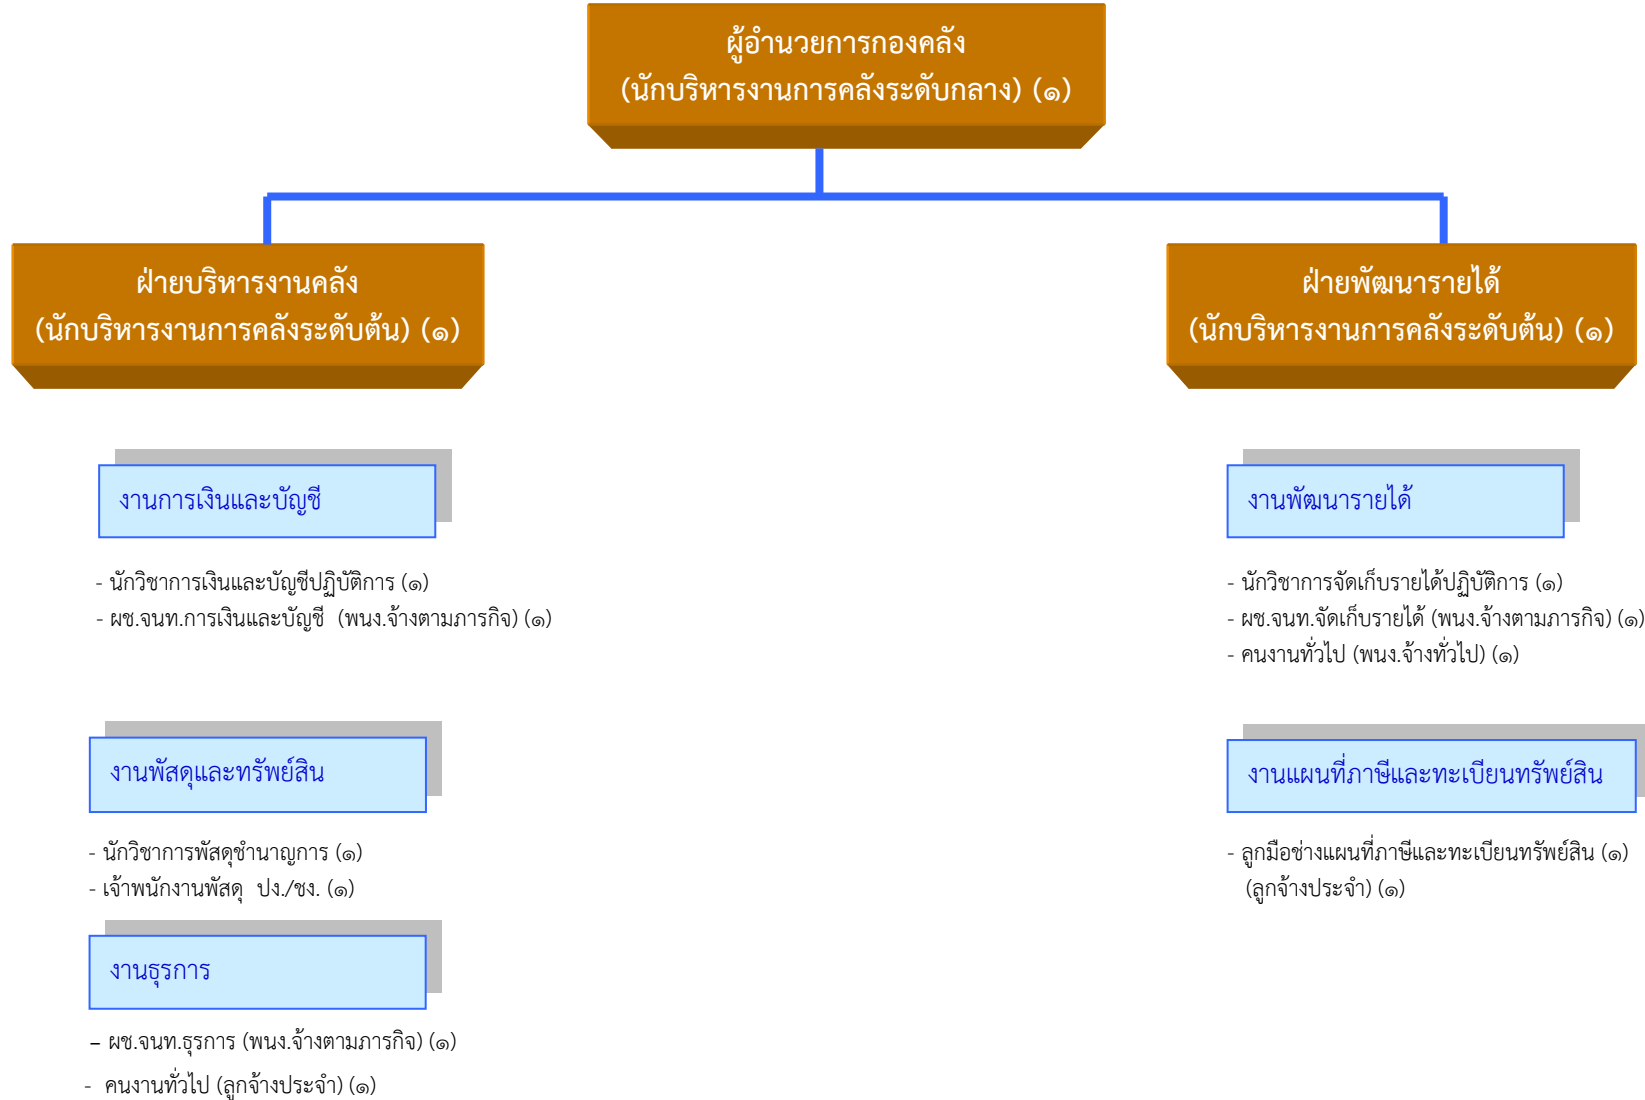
ผู้อำนวยการกองคลัง
(นักบริหารงานการคลังระดับกลาง) (๑)

ฝ่ายบริหารงานคลัง
(นักบริหารงานการคลังระดับต้น) (๑)

ฝ่ายพัฒนารายได้
(นักบริหารงานการคลังระดับต้น) (๑)

งานการเงินและบัญชี

- นักวิชาการเงินและบัญชีปฏิบัติการ (๑)
- ผช.จนท.การเงินและบัญชี (พนง.จ้างตามภารกิจ) (๑)

งานพัสดุและทรัพย์สิน

- นักวิชาการพัสดุชำนาญการ (๑)
- เจ้าพนักงานพัสดุ ปง./ชง. (๑)

งานธุรการ

– ผช.จนท.ธุรการ (พนง.จ้างตามภารกิจ) (๑)
- คนงานทั่วไป (ลูกจ้างประจำ) (๑)

งานพัฒนารายได้

- นักวิชาการจัดเก็บรายได้ปฏิบัติการ (๑)
- ผช.จนท.จัดเก็บรายได้ (พนง.จ้างตามภารกิจ) (๑)
- คนงานทั่วไป (พนง.จ้างทั่วไป) (๑)

งานแผนที่ภาษีและทะเบียนทรัพย์สิน

- ลูกมือช่างแผนที่ภาษีและทะเบียนทรัพย์สิน (๑) (ลูกจ้างประจำ) (๑)